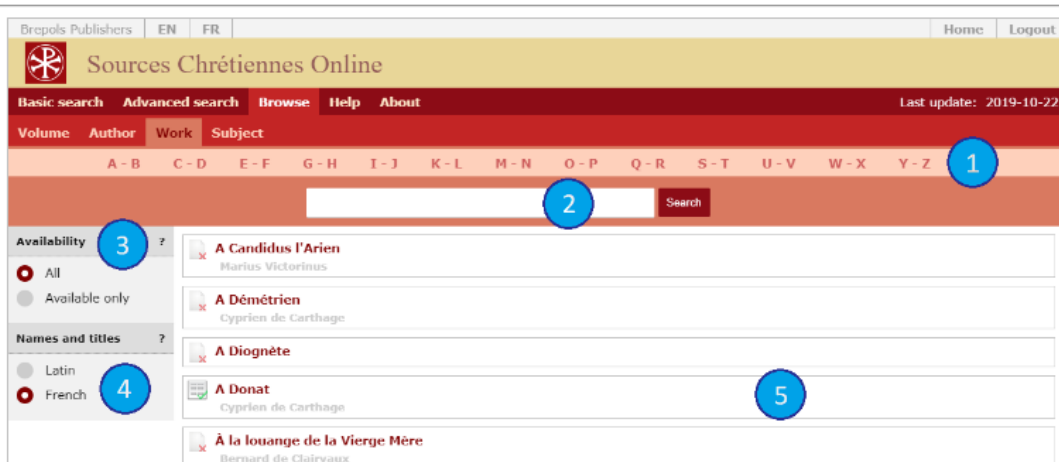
Brepols Publishers | EN | FR

Home | Logout

Sources Chrétiennes Online

Basic search Advanced search Browse Help About

Last update: 2019-10-22

Volume Author Work Subject

A - B C - D E - F G - H I - J K - L M - N O - P Q - R S - T U - V W - X Y - Z

1

2

Search

Availability ?

3

All

Available only

Names and titles ?

Latin

French

4

A Candidus l'Arien
Marius Victorinus

A Démétrien
Cyprien de Carthage

A Diognète

A Donat
Cyprien de Carthage

5

À la louange de la Vierge Mère
Bernard de Clairvaux